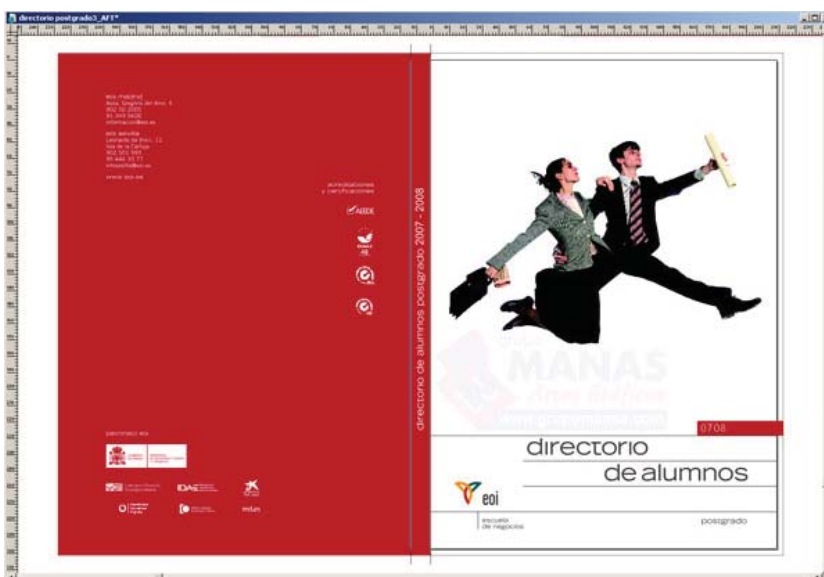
directorio postgrado3_AFT*

eoi madrid
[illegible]
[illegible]
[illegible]
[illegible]

eoi sevilla
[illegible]
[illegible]
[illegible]
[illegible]
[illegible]

www.eoi.es

acreditaciones
y certificaciones

AEDE

patronato eoi

directorio de alumnos postgrado 2007 - 2008

MANAS
Artes Gráficas
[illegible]

0708

directorio
de alumnos

eoi

escuela
de negocios

postgrado